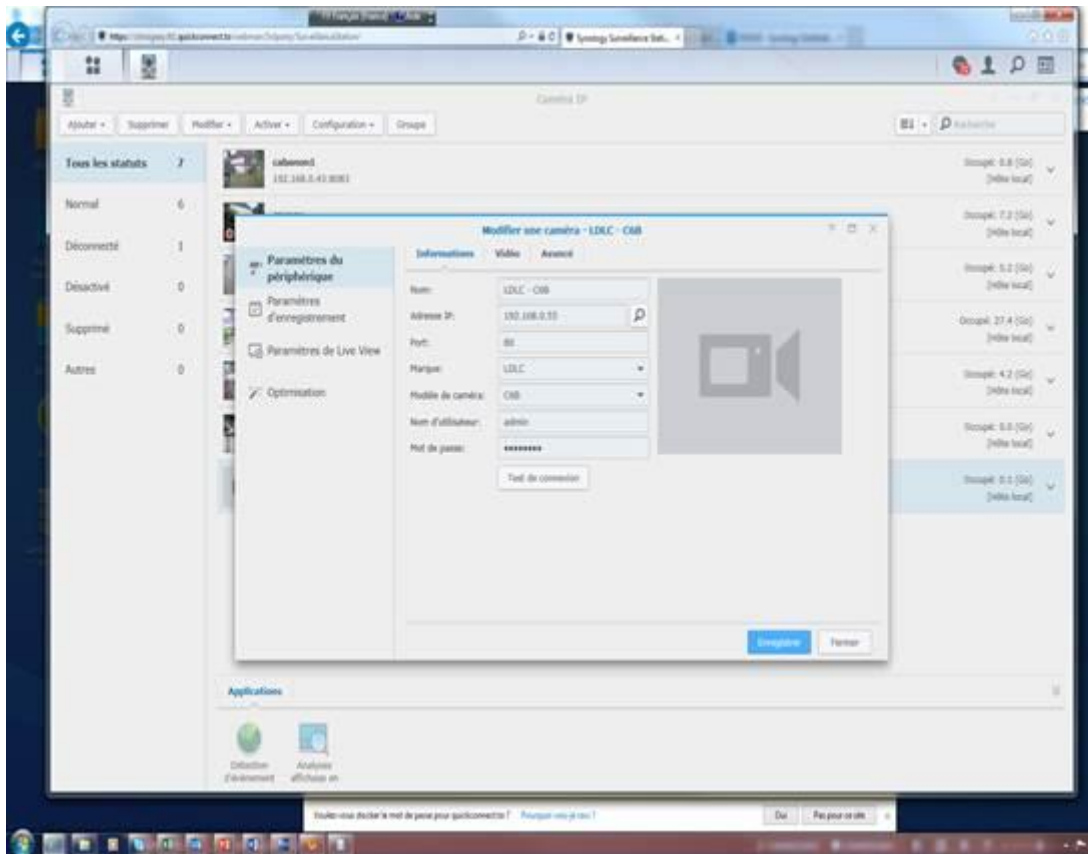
Synology Surveillance Stat...

Caméra IP

Ajouter ▾ Supprimer Modifier ▾ Activer ▾ Configuration ▾ Groupe

Recherche

Tous les statuts 7
Normal 6
Déconnecté 1
Désactivé 0
Supprimé 0
Autres 0

cabanon1
192.168.0.43:8083

Occupé: 0.8 (Go) [Hôte local]
Occupé: 7.2 (Go) [Hôte local]
Occupé: 5.2 (Go) [Hôte local]
Occupé: 27.4 (Go) [Hôte local]
Occupé: 4.2 (Go) [Hôte local]
Occupé: 0.0 (Go) [Hôte local]
Occupé: 0.1 (Go) [Hôte local]

Modifier une caméra - LDLC - C6B

Paramètres du périphérique
Paramètres d'enregistrement
Paramètres de Live View
Optimisation

Informations Vidéo Avancé

Nom: LDLC - C6B
Adresse IP: 192.168.0.55
Port: 80
Marque: LDLC
Modèle de caméra: C6B
Nom d'utilisateur: admin
Mot de passe: ••••••••

Test de connexion

Enregistrer Fermer

Applications

Détection d'événement
Analyses affichage en

Voulez-vous stocker le mot de passe pour quickconnect.to ? Pourquoi vois-je ceci ?
Oui Pas pour ce site